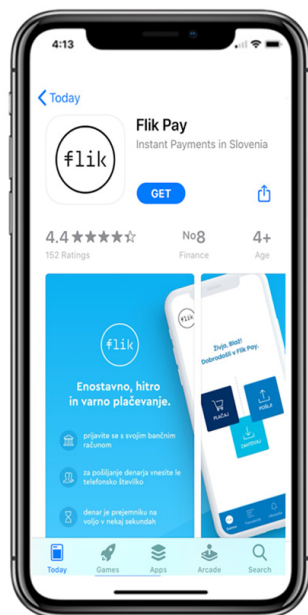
4:13

Today

flik

Flik Pay

Instant Payments in Slovenia

GET

4.4 ★★★★☆
152 Ratings

No8
Finance

4+
Age

flik

Enostavno, hitro in varno plačevanje.

prijavite se s svojim bančnim računom

za pošiljanje denarja vnesite le telefonsko številko

denar je prejemniku na voljo v nekaj sekundah

flik

Živjo, Blaž!
Dobrodošli v Flik Pay.

PLAČAJ

POŠLJI

ZAHTEVAJ

Today
Games
Apps
Arcade
Search